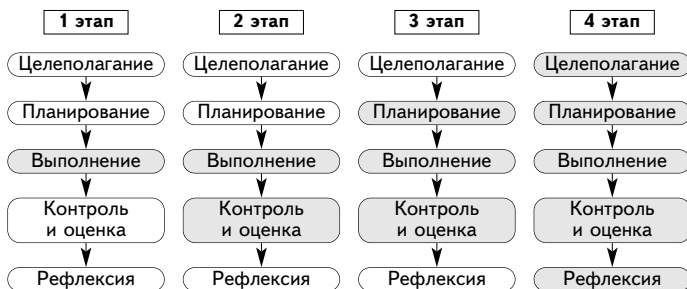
1 этап

Целеполагание

Планирование

Выполнение

Контроль и оценка

Рефлексия

2 этап

Целеполагание

Планирование

Выполнение

Контроль и оценка

Рефлексия

3 этап

Целеполагание

Планирование

Выполнение

Контроль и оценка

Рефлексия

4 этап

Целеполагание

Планирование

Выполнение

Контроль и оценка

Рефлексия